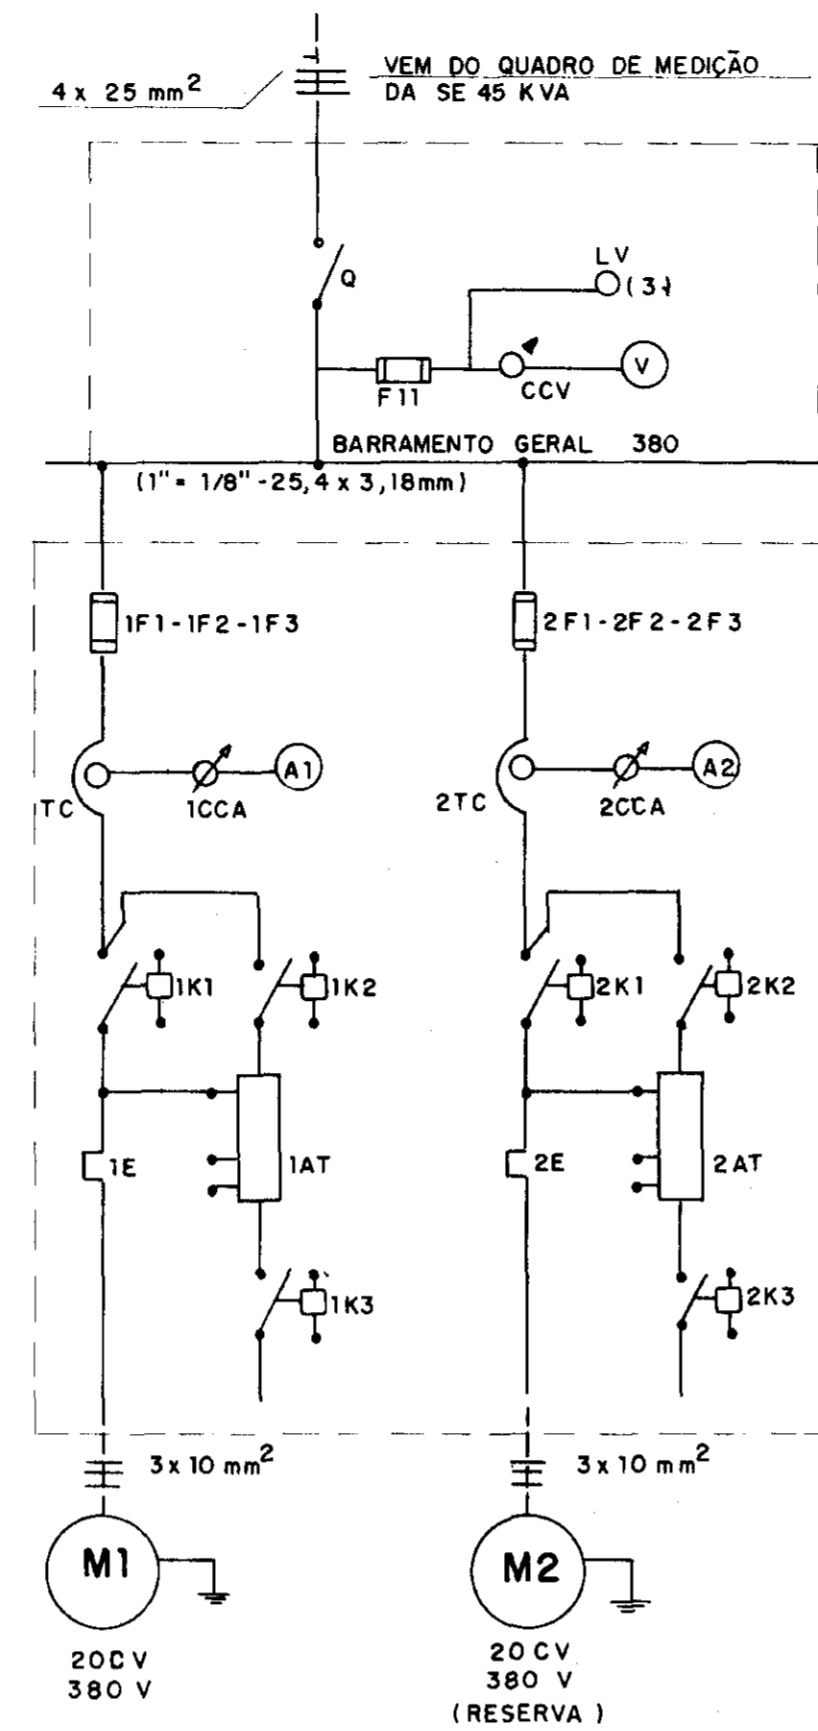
$4 \times 25\ mm^2$

VEM DO QUADRO DE MEDIÇÃO
DA SE 45 KVA

Q

LV
(3)

F11

CCV

V

BARRAMENTO GERAL 380

(1" = 1/8" - 25,4 x 3,18 mm)

1F1 - 1F2 - 1F3

2F1 - 2F2 - 2F3

TC

1CCA

A1

2TC

2CCA

A2

1K1

1K2

2K1

2K2

1E

1AT

2E

2AT

1K3

2K3

$3 \times 10\ mm^2$

$3 \times 10\ mm^2$

M1

M2

20CV
380 V

20CV
380 V
(RESERVA)